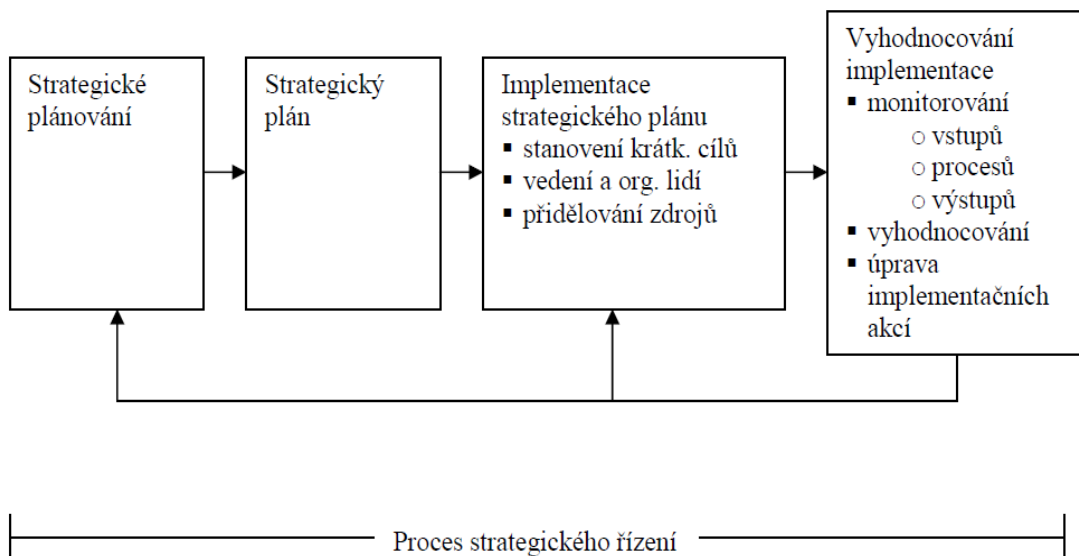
Strategické plánování

Strategický plán

Implementace strategického plánu
▪ stanovení krátk. cílů
▪ vedení a org. lidí
▪ přidělování zdrojů

Vyhodnocování implementace
▪ monitorování
○ vstupů
○ procesů
○ výstupů
▪ vyhodnocování
▪ úprava implementačních akcí

Proces strategického řízení